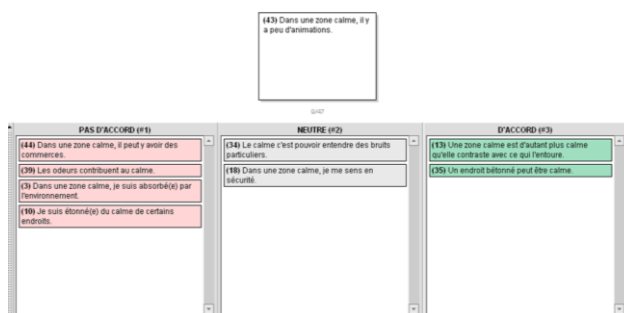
(43) Dans une zone calme, il y a peu d'animations.

0/47

PAS D'ACCORD (#1)

(44) Dans une zone calme, il peut y avoir des commerces.

(39) Les odeurs contribuent au calme.

(3) Dans une zone calme, je suis absorbé(e) par l'environnement.

(10) Je suis étonné(e) du calme de certains endroits.

NEUTRE (#2)

(34) Le calme c'est pouvoir entendre des bruits particuliers.

(18) Dans une zone calme, je me sens en sécurité.

D'ACCORD (#3)

(13) Une zone calme est d'autant plus calme qu'elle contraste avec ce qui l'entoure.

(35) Un endroit bétonné peut être calme.